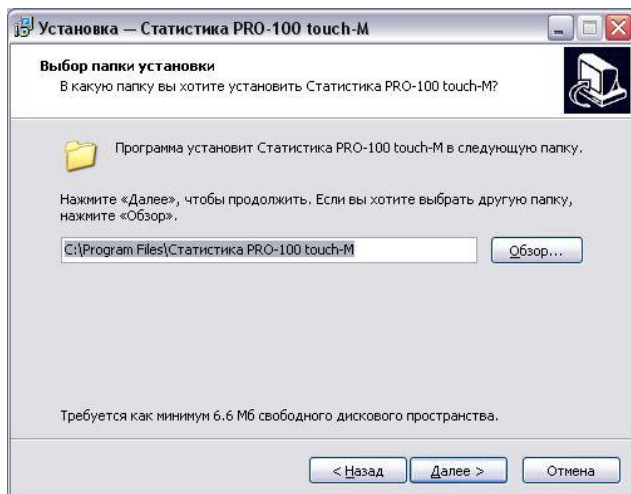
Установка — Статистика PRO-100 touch-M

Выбор папки установки
В какую папку вы хотите установить Статистика PRO-100 touch-M?

Программа установит Статистика PRO-100 touch-M в следующую папку.

Нажмите «Далее», чтобы продолжить. Если вы хотите выбрать другую папку, нажмите «Обзор».

C:\Program Files\Статистика PRO-100 touch-M

Обзор...

Требуется как минимум 6.6 Мб свободного дискового пространства.

< Назад
Далее >
Отмена